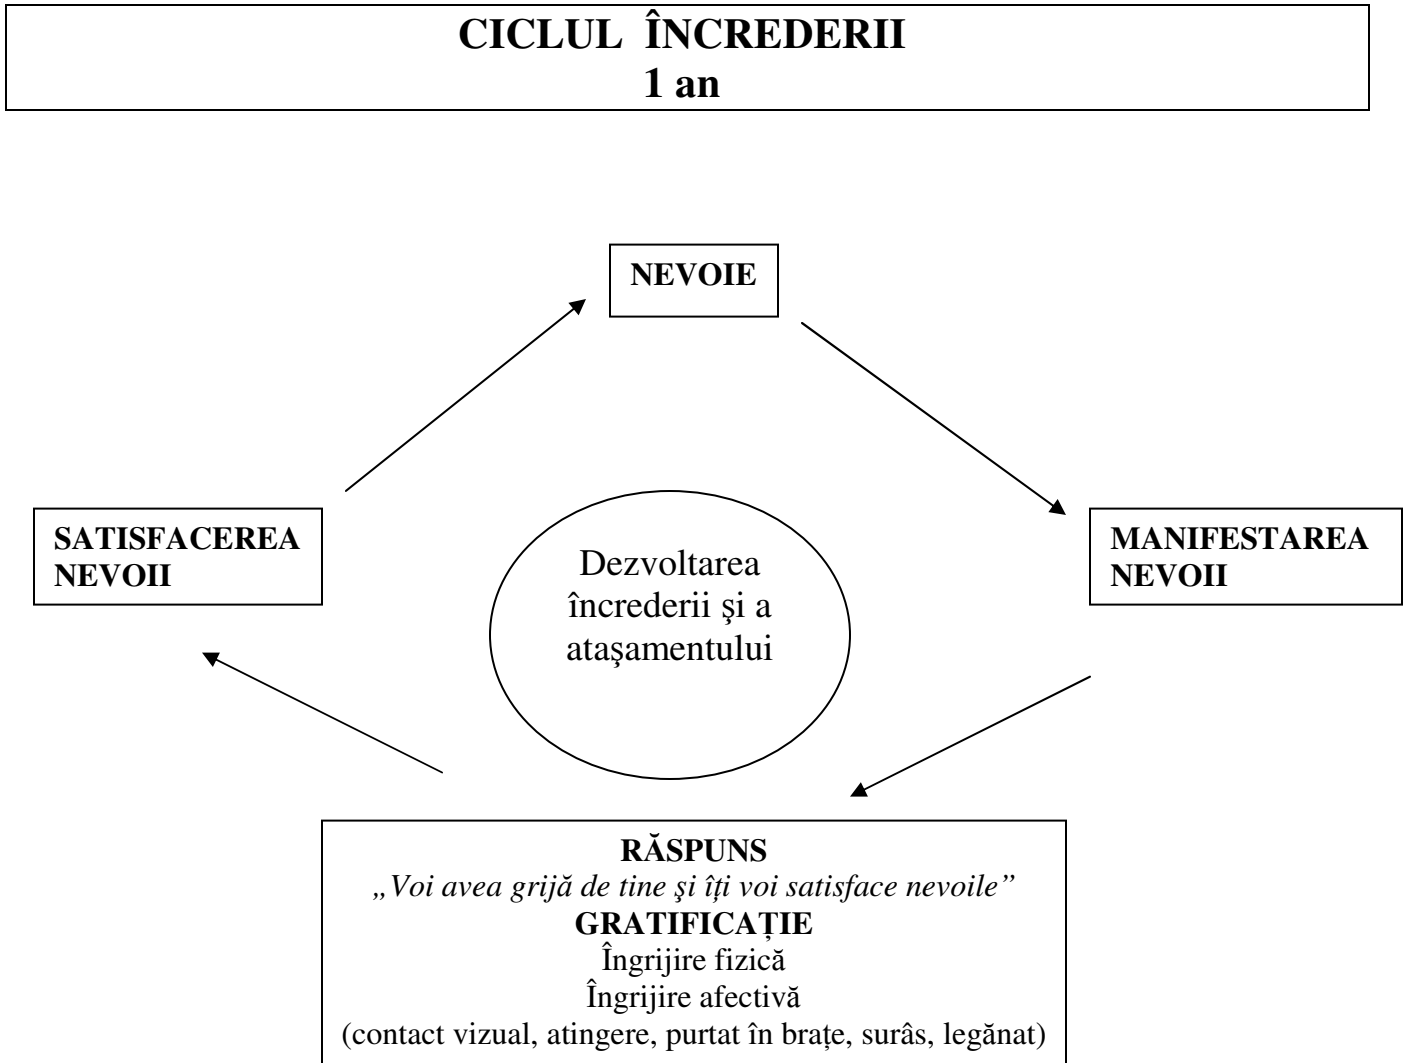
CICLUL ÎNCREDERII
1 an

NEVOIE

SATISFACEREA NEVOII

Dezvoltarea încrederii şi a ataşamentului

MANIFESTAREA NEVOII

RĂSPUNS
*„Voi avea grijă de tine şi îţi voi satisface nevoile”*
GRATIFICAȚIE
Îngrijire fizică
Îngrijire afectivă
(contact vizual, atingere, purtat în brațe, surâs, legănat)